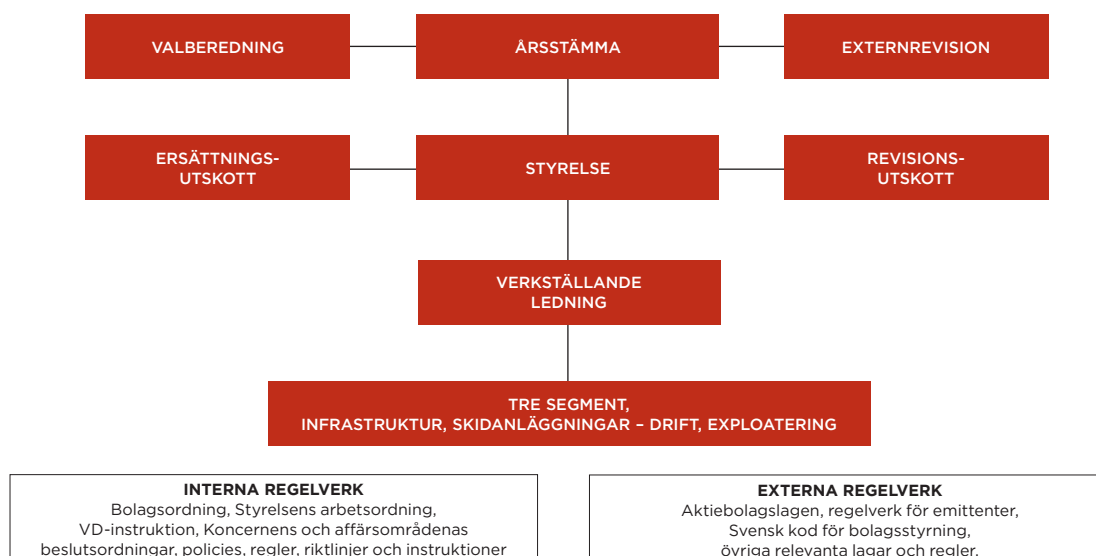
VALBEREDNING

ÅRSSTÄMMA

EXTERNREVISION

ERSÄTTNINGS-UTSKOTT

STYRELSE

REVISIONS-UTSKOTT

VERKSTÄLLANDE LEDNING

TRE SEGMENT,
INFRASTRUKTUR, SKIDANLÄGGNINGAR – DRIFT, EXPLOATERING

INTERNA REGELVERK
Bolagsordning, Styrelsens arbetsordning, VD-instruktion, Koncernens och affärsområdenas beslutsordningar, policies, regler, riktlinjer och instruktioner

EXTERNA REGELVERK
Aktiebolagslagen, regelverk för emittenter, Svensk kod för bolagsstyrning, övriga relevanta lagar och regler.